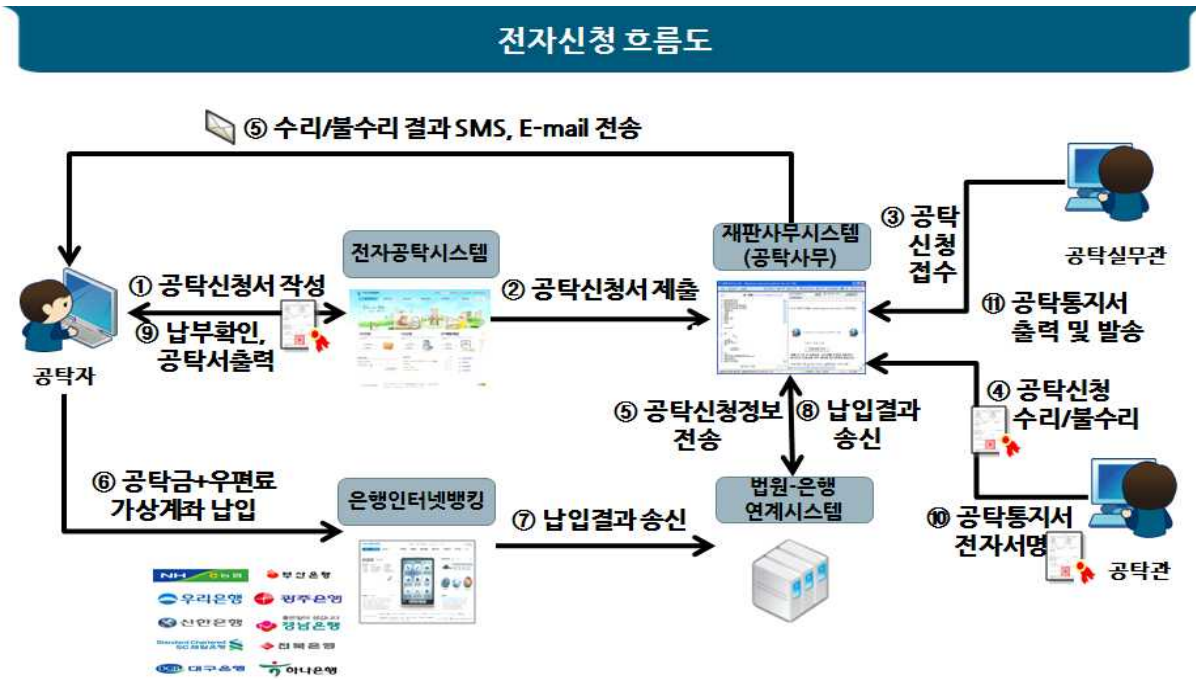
전자신청 흐름도

⑤ 수리/불수리 결과 SMS, E-mail 전송

공탁자

① 공탁신청서 작성

⑨ 납부확인, 공탁서출력

전자공탁시스템

② 공탁신청서 제출

재판사무시스템 (공탁사무)

③ 공탁 신청 접수

공탁실무관

⑪ 공탁통지서 출력 및 발송

④ 공탁신청 수리/불수리

⑤ 공탁신청정보 전송

⑧ 납입결과 송신

⑥ 공탁금+우편료 가상계좌 납입

은행인터넷뱅킹

⑦ 납입결과 송신

법원-은행 연계시스템

⑩ 공탁통지서 전자서명

공탁관

NH 농협

부산은행

우리은행

광주은행

신한은행

경남은행

Standard Chartered SC제일은행

전북은행

DGB 대구은행

하나은행